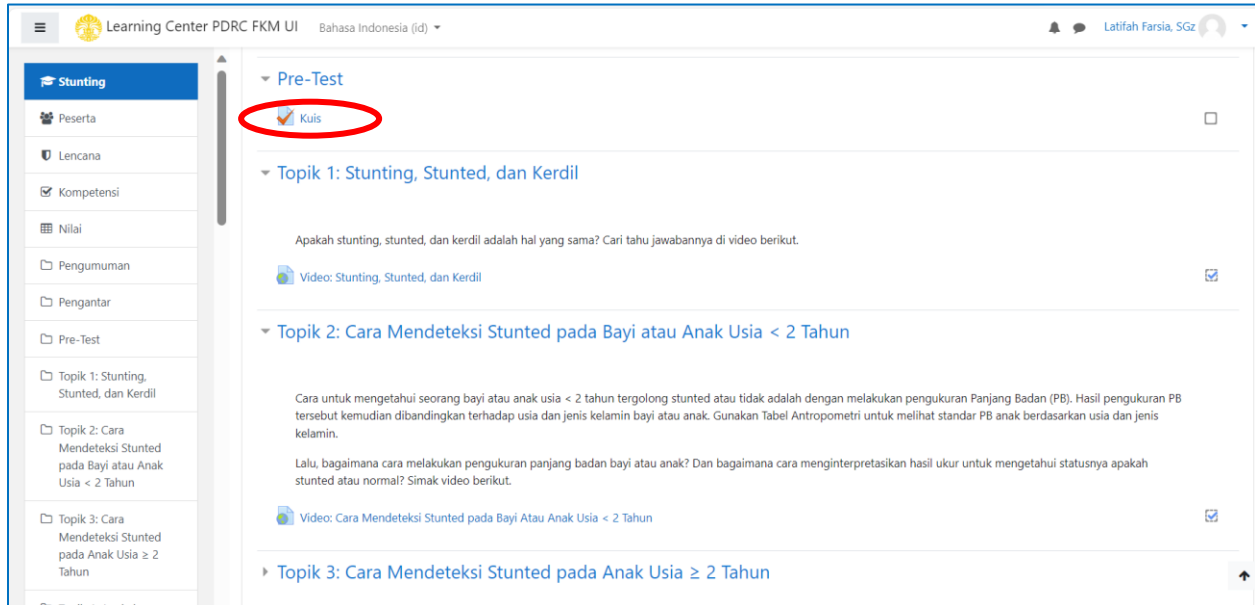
Learning Center PDRC FKM UI Bahasa Indonesia (id)

Latifah Farsia, SGz

Stunting
Peserta
Lencana
Kompetensi
Nilai
Pengumuman
Pengantar
Pre-Test
Topik 1: Stunting, Stunted, dan Kerdil
Topik 2: Cara Mendeteksi Stunted pada Bayi atau Anak Usia < 2 Tahun
Topik 3: Cara Mendeteksi Stunted pada Anak Usia ≥ 2 Tahun

Pre-Test

Kuis

Topik 1: Stunting, Stunted, dan Kerdil

Apakah stunting, stunted, dan kerdil adalah hal yang sama? Cari tahu jawabannya di video berikut.

Video: Stunting, Stunted, dan Kerdil

Topik 2: Cara Mendeteksi Stunted pada Bayi atau Anak Usia < 2 Tahun

Cara untuk mengetahui seorang bayi atau anak usia < 2 tahun tergolong stunted atau tidak adalah dengan melakukan pengukuran Panjang Badan (PB). Hasil pengukuran PB tersebut kemudian dibandingkan terhadap usia dan jenis kelamin bayi atau anak. Gunakan Tabel Antropometri untuk melihat standar PB anak berdasarkan usia dan jenis kelamin.

Lalu, bagaimana cara melakukan pengukuran panjang badan bayi atau anak? Dan bagaimana cara menginterpretasikan hasil ukur untuk mengetahui statusnya apakah stunted atau normal? Simak video berikut.

Video: Cara Mendeteksi Stunted pada Bayi Atau Anak Usia < 2 Tahun

Topik 3: Cara Mendeteksi Stunted pada Anak Usia ≥ 2 Tahun